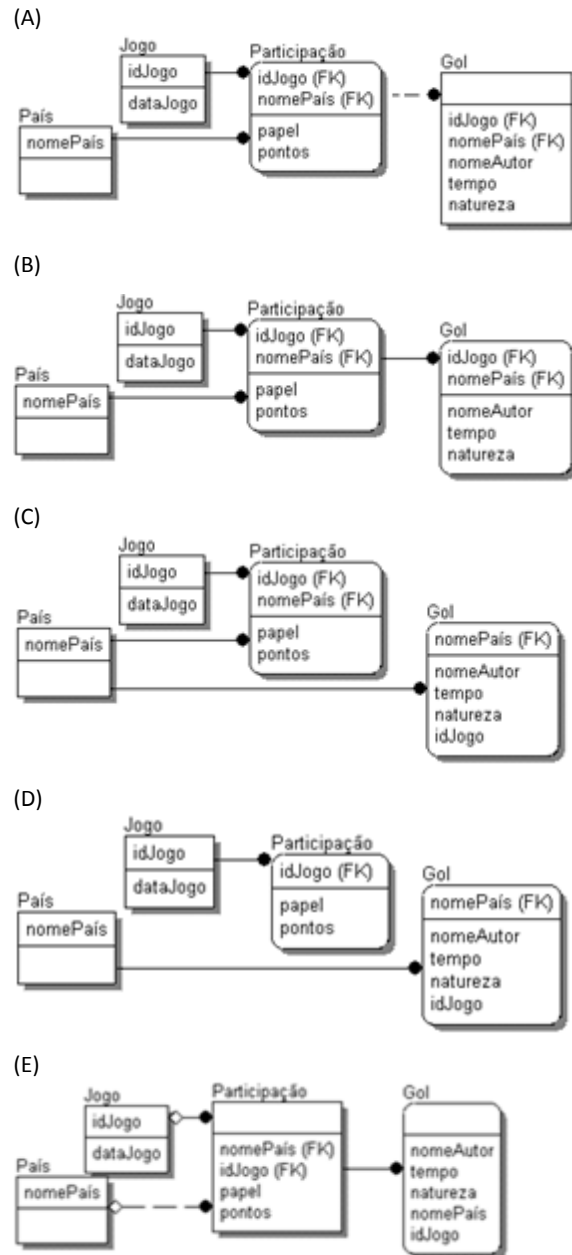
(A)

Jogo
idJogo
dataJogo

País
nomePaís

Participação
idJogo (FK)
nomePaís (FK)
papel
pontos

Gol
idJogo (FK)
nomePaís (FK)
nomeAutor
tempo
natureza

(B)

Jogo
idJogo
dataJogo

País
nomePaís

Participação
idJogo (FK)
nomePaís (FK)
papel
pontos

Gol
idJogo (FK)
nomePaís (FK)
nomeAutor
tempo
natureza

(C)

Jogo
idJogo
dataJogo

País
nomePaís

Participação
idJogo (FK)
nomePaís (FK)
papel
pontos

Gol
nomePaís (FK)
nomeAutor
tempo
natureza
idJogo

(D)

Jogo
idJogo
dataJogo

País
nomePaís

Participação
idJogo (FK)
papel
pontos

Gol
nomePaís (FK)
nomeAutor
tempo
natureza
idJogo

(E)

Jogo
idJogo
dataJogo

País
nomePaís

Participação
nomePaís (FK)
idJogo (FK)
papel
pontos

Gol
nomeAutor
tempo
natureza
nomePaís
idJogo